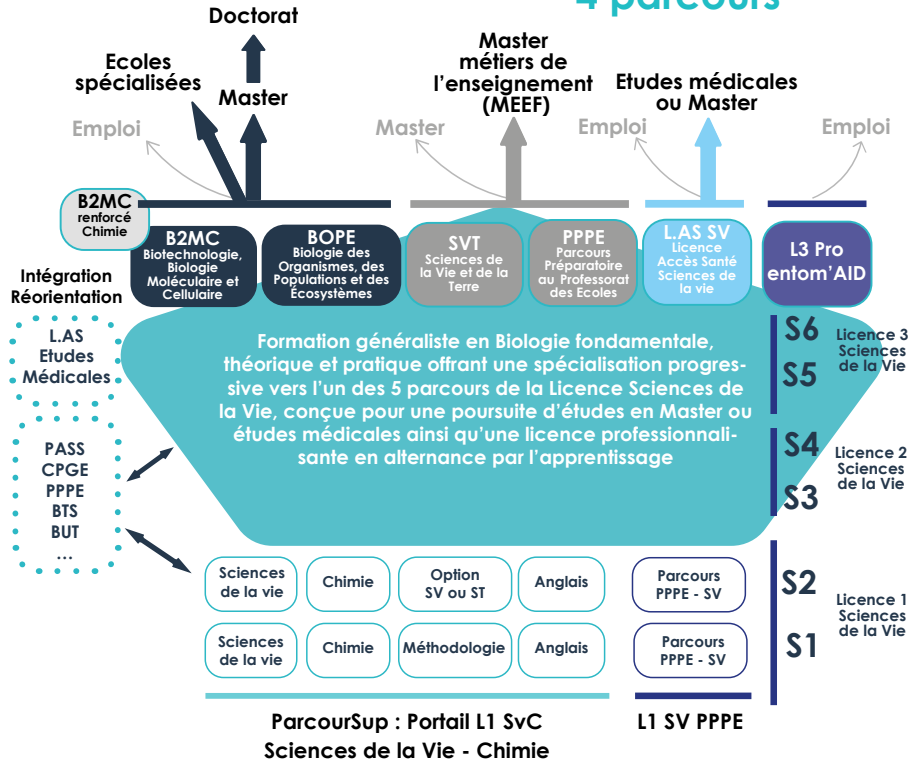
4 parcours

Doctorat

Ecoles spécialisées

Master

Master métiers de l'enseignement (MEEF)

Etudes médicales ou Master

Emploi

Master

Emploi

Emploi

B2MC renforcé Chimie

B2MC
Biotechnologie, Biologie Moléculaire et Cellulaire

BOPE
Biologie des Organismes, des Populations et des Ecosystèmes

SVT
Sciences de la Vie et de la Terre

PPPE
Parcours Préparatoire au Professorat des Ecoles

L.AS SV
Licence Accès Santé Sciences de la vie

L3 Pro entom'AID

Intégration Réorientation

L.AS Etudes Médicales

PASS
CPGE
PPPE
BTS
BUT
...

Formation généraliste en Biologie fondamentale, théorique et pratique offrant une spécialisation progressive vers l'un des 5 parcours de la Licence Sciences de la Vie, conçue pour une poursuite d'études en Master ou études médicales ainsi qu'une licence professionnalisante en alternance par l'apprentissage

S6
S5
Licence 3 Sciences de la Vie

S4
S3
Licence 2 Sciences de la Vie

| Sciences de la vie | Chimie | Option SV ou ST | Anglais | Parcours PPPE - SV |
|---|---|---|---|---|
| Sciences de la vie | Chimie | Méthodologie | Anglais | Parcours PPPE - SV |

S2
S1
Licence 1 Sciences de la Vie

ParcourSup : Portail L1 SvC
Sciences de la Vie - Chimie

L1 SV PPPE